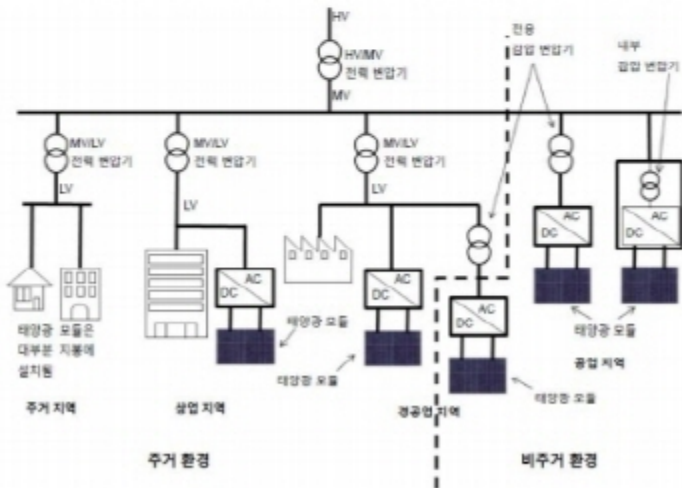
HV

HV/MV
전력 변압기

MV

전용
승압 변압기

내부
승압 변압기

MV/LV
전력 변압기

LV

MV/LV
전력 변압기

LV

MV/LV
전력 변압기

LV

AC
DC

AC
DC

AC
DC

AC
DC

AC
DC

태양광 모듈은
대부분 지붕에
설치됨

태양광 모듈

태양광 모듈

태양광 모듈

태양광 모듈

주거 지역

상업 지역

경공업 지역

공업 지역

주거 환경

비주거 환경